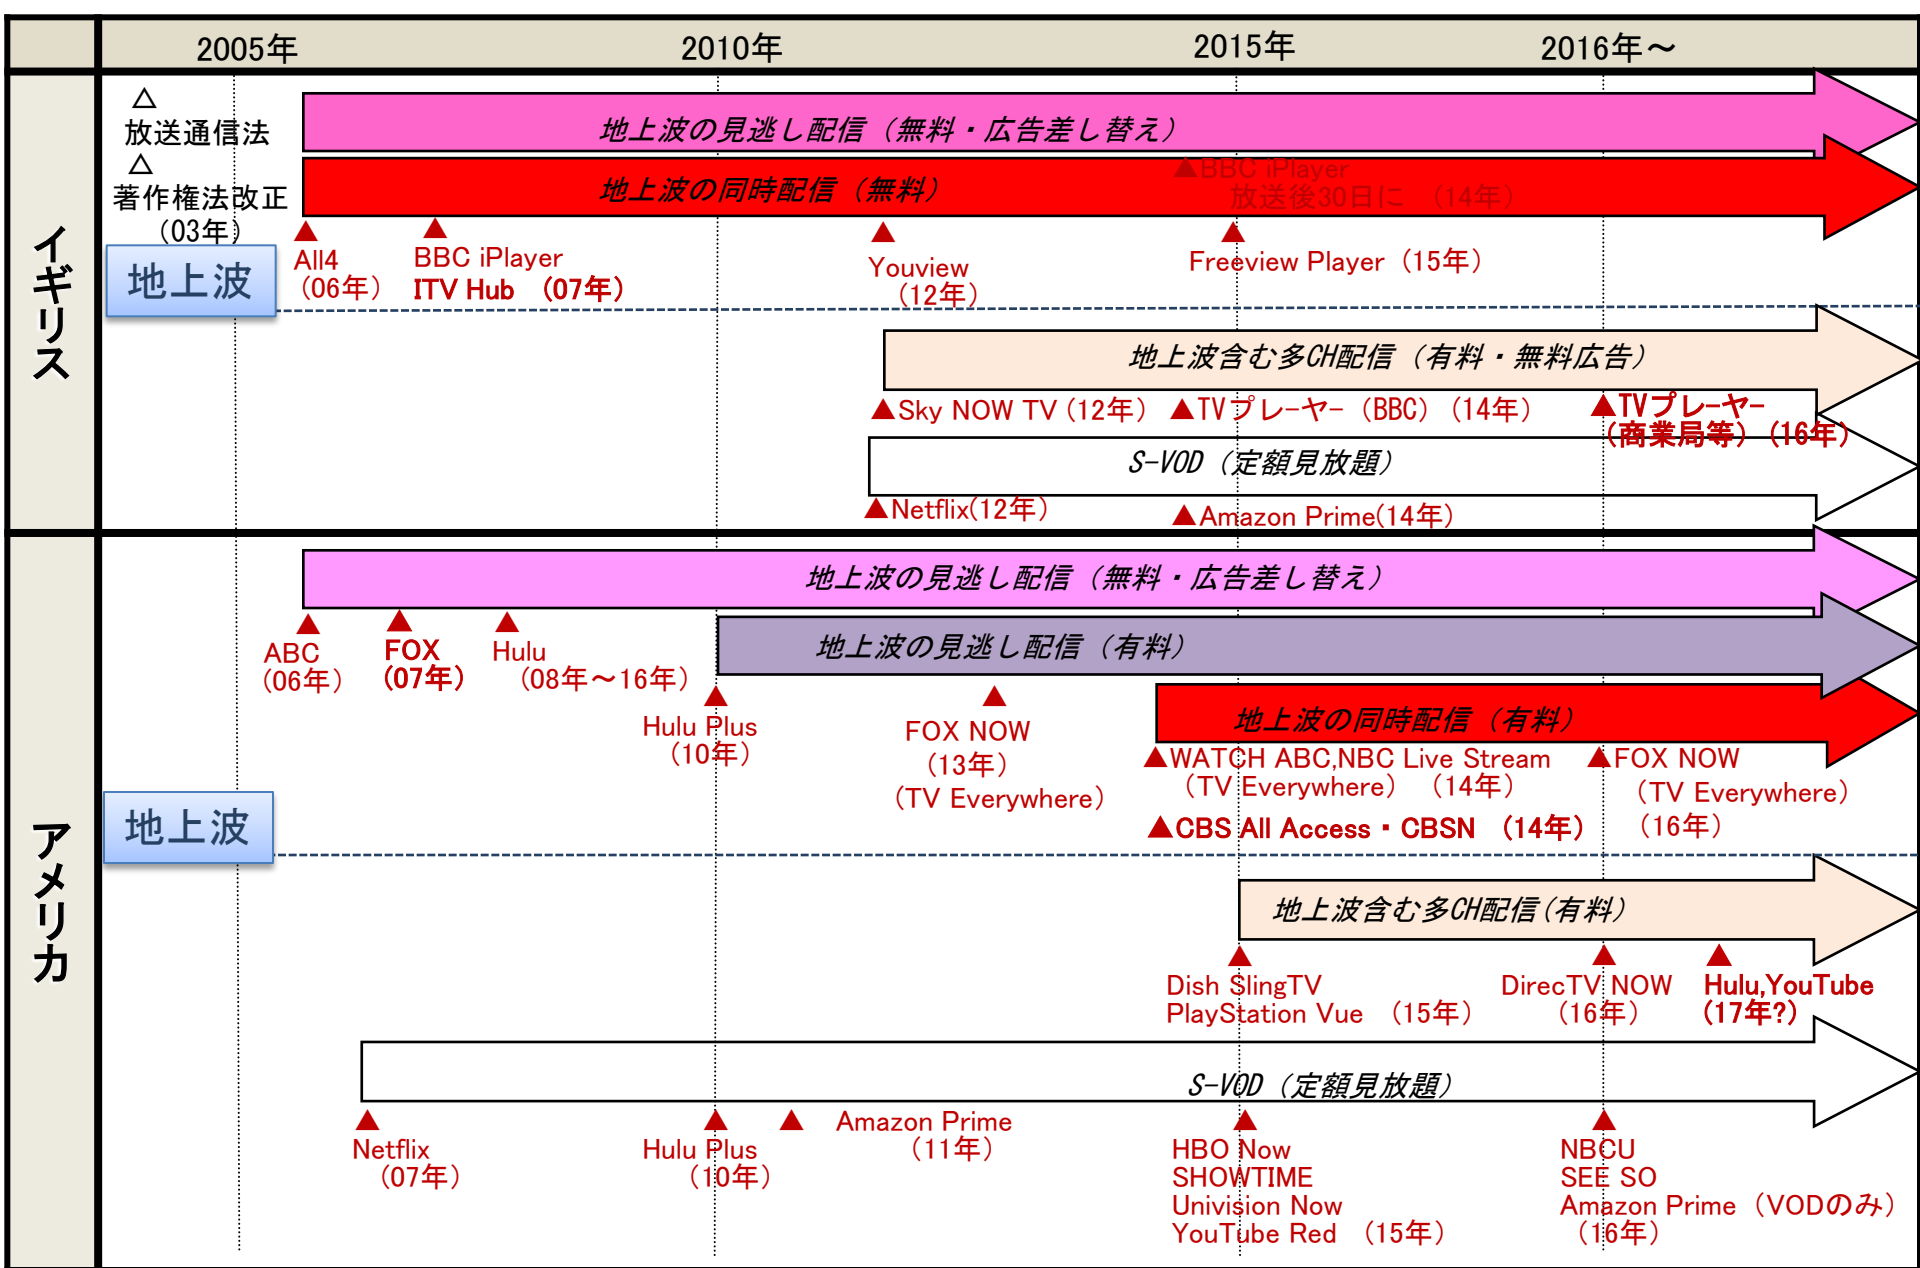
2005年 2010年 2015年 2016年～

イギリス

△
放送通信法
△
著作権法改正（03年）

地上波

地上波の見逃し配信（無料・広告差し替え）

地上波の同時配信（無料）

▲BBC iPlayer 放送後30日に（14年）

▲ All4（06年）

▲ BBC iPlayer ITV Hub（07年）

▲ Youview（12年）

▲ Freeview Player（15年）

地上波含む多CH配信（有料・無料広告）

▲Sky NOW TV（12年） ▲TVプレーヤー（BBC）（14年） ▲TVプレーヤー（商業局等）（16年）

S-VOD（定額見放題）

▲Netflix(12年) ▲Amazon Prime(14年)

アメリカ

地上波

地上波の見逃し配信（無料・広告差し替え）

▲ ABC（06年）

▲ FOX（07年）

▲ Hulu（08年～16年）

地上波の見逃し配信（有料）

▲ Hulu Plus（10年）

▲ FOX NOW（13年）（TV Everywhere）

地上波の同時配信（有料）

▲WATCH ABC,NBC Live Stream（TV Everywhere）（14年）

▲FOX NOW（TV Everywhere）（16年）

▲CBS All Access・CBSN（14年）

地上波含む多CH配信(有料)

▲ Dish SlingTV PlayStation Vue（15年）

▲ DirecTV NOW（16年）

▲ Hulu,YouTube（17年?）

S-VOD（定額見放題）

▲ Netflix（07年）

▲ Hulu Plus（10年）

▲ Amazon Prime（11年）

▲ HBO Now SHOWTIME Univision Now YouTube Red（15年）

▲ NBCU SEE SO Amazon Prime（VODのみ）（16年）